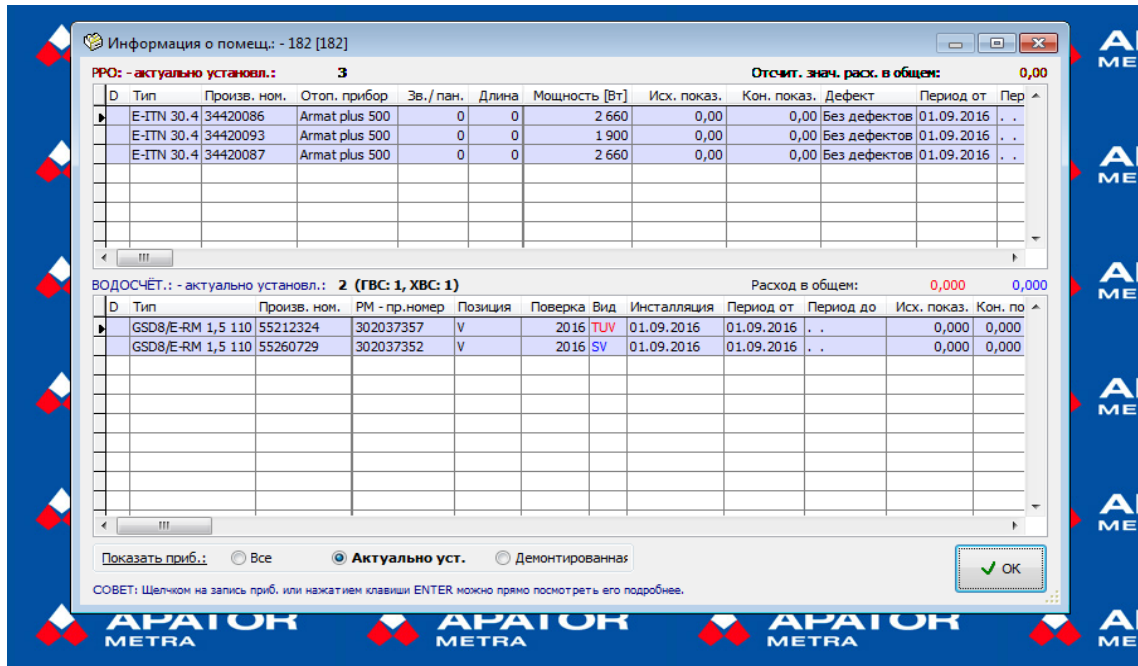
Информация о помещ.: - 182 [182]

РРО: - актуально установл.: 3 Отсчит. знач. расх. в общем: 0,00

| D | Тип | Произв. ном. | Отоп. прибор | Зв./пан. | Длина | Мощность [Вт] | Исх. показ. | Кон. показ. | Дефект | Период от | Пер |
|---|---|---|---|---|---|---|---|---|---|---|---|
| | E-ITN 30.4 | 34420086 | Armat plus 500 | 0 | 0 | 2 660 | 0,00 | 0,00 | Без дефектов | 01.09.2016 | . . |
| | E-ITN 30.4 | 34420093 | Armat plus 500 | 0 | 0 | 1 900 | 0,00 | 0,00 | Без дефектов | 01.09.2016 | . . |
| | E-ITN 30.4 | 34420087 | Armat plus 500 | 0 | 0 | 2 660 | 0,00 | 0,00 | Без дефектов | 01.09.2016 | . . |

ВОДОСЧЁТ.: - актуально установл.: 2 (ГВС: 1, ХВС: 1) Расход в общем: 0,000 0,000

| D | Тип | Произв. ном. | РМ - пр.номер | Позиция | Поверка | Вид | Инсталляция | Период от | Период до | Исх. показ. | Кон. по |
|---|---|---|---|---|---|---|---|---|---|---|---|
| | GSD8/E-RM 1,5 110 | 55212324 | 302037357 | V | 2016 | TUV | 01.09.2016 | 01.09.2016 | . . | 0,000 | 0,000 |
| | GSD8/E-RM 1,5 110 | 55260729 | 302037352 | V | 2016 | SV | 01.09.2016 | 01.09.2016 | . . | 0,000 | 0,000 |

Показать приб.: Все Актуально уст. Демонтированная

OK

СОВЕТ: Щелчком на запись приб. или нажатием клавиши ENTER можно прямо посмотреть его подробнее.

APATOR METRA APATOR METRA APATOR METRA